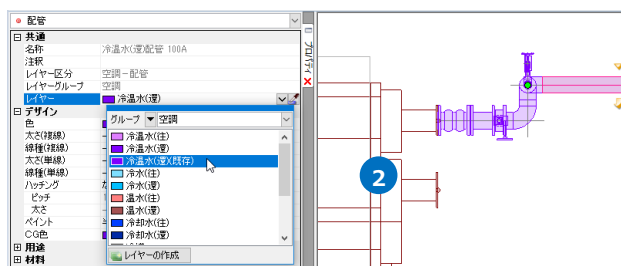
配管

共通
名称 冷温水(還)配管 100A
注釈
レイヤー区分 空調－配管
レイヤーグループ 空調
レイヤー 冷温水(還)
デザイン
色
太さ(複線)
線種(複線)
太さ(単線)
線種(単線)
ハッチング
ピッチ
太さ
ペイント
CG色
用途
材料

グループ 空調
冷温水(往)
冷温水(還)
冷温水(還)(既存)
冷水(往)
冷水(還)
温水(往)
温水(還)
冷却水(往)
冷却水(還)
レイヤーの作成

プロパティ

2